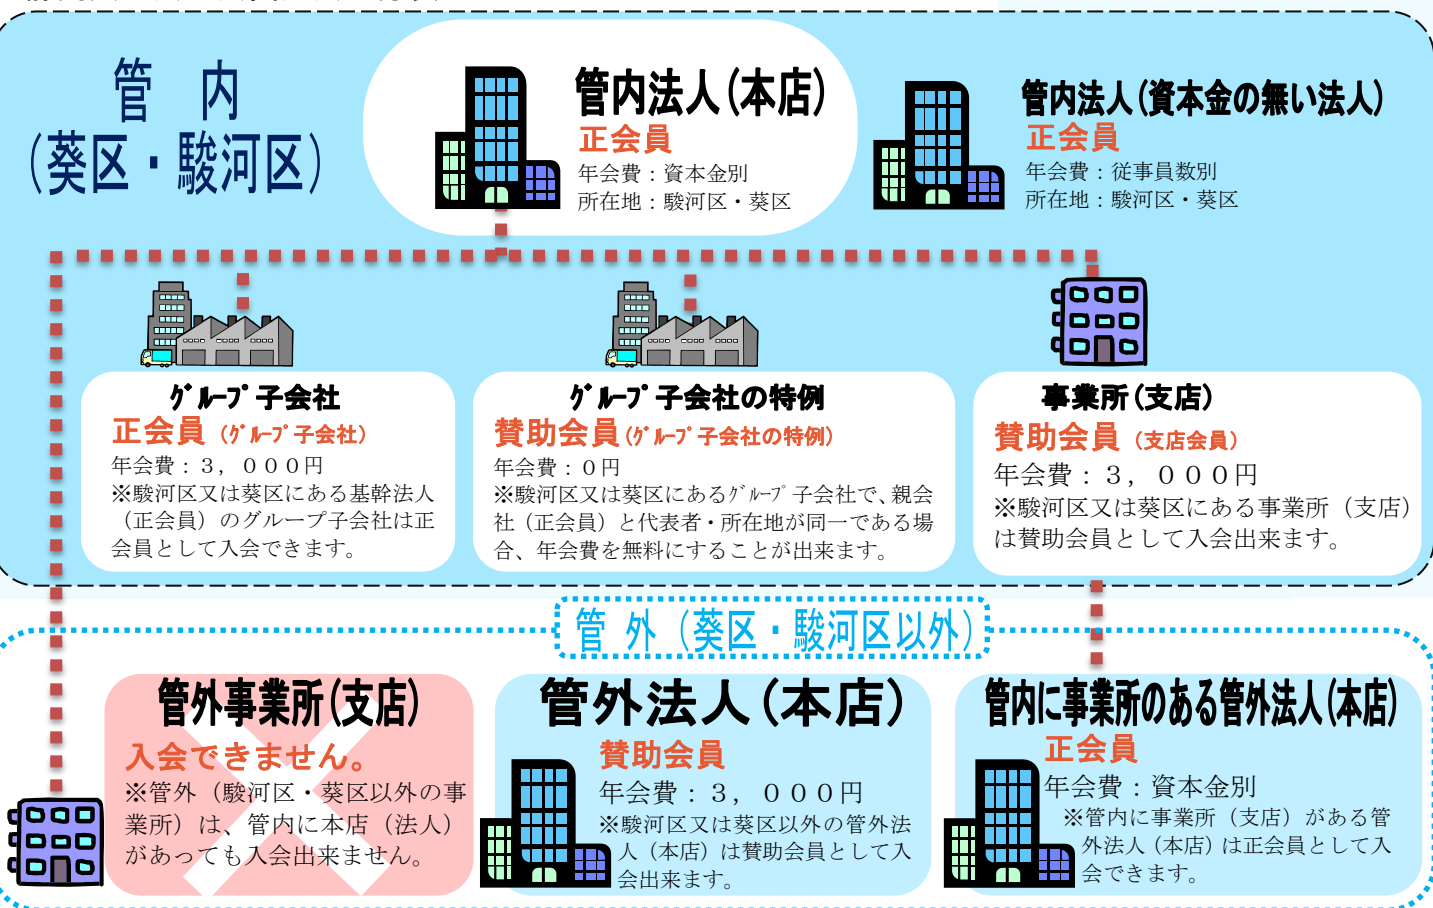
管　内
（葵区・駿河区）

管内法人（本店）
正会員
年会費：資本金別
所在地：駿河区・葵区

管内法人（資本金の無い法人）
正会員
年会費：従事員数別
所在地：駿河区・葵区

ｸﾞﾙｰﾌﾟ子会社
正会員（ｸﾞﾙｰﾌﾟ子会社）
年会費：３，０００円
※駿河区又は葵区にある基幹法人（正会員）のグループ子会社は正会員として入会できます。

ｸﾞﾙｰﾌﾟ子会社の特例
賛助会員（ｸﾞﾙｰﾌﾟ子会社の特例）
年会費：０円
※駿河区又は葵区にあるｸﾞﾙｰﾌﾟ子会社で、親会社（正会員）と代表者・所在地が同一である場合、年会費を無料にすることが出来ます。

事業所（支店）
賛助会員（支店会員）
年会費：３，０００円
※駿河区又は葵区にある事業所（支店）は賛助会員として入会出来ます。

管　外（葵区・駿河区以外）

管外事業所（支店）
入会できません。
※管外（駿河区・葵区以外の事業所）は、管内に本店（法人）があっても入会出来ません。

管外法人（本店）
賛助会員
年会費：３，０００円
※駿河区又は葵区以外の管外法人（本店）は賛助会員として入会出来ます。

管内に事業所のある管外法人（本店）
正会員
年会費：資本金別
※管内に事業所（支店）がある管外法人（本店）は正会員として入会できます。